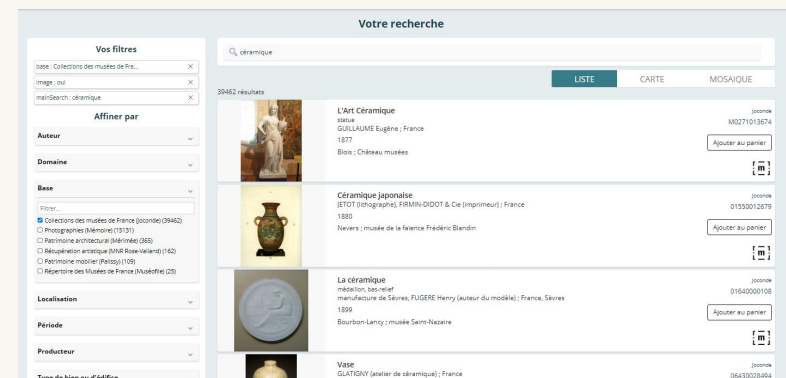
Votre recherche

Vos filtres

base : Collections des musées de Fra... ×

image : oui ×

mainSearch : céramique ×

Affiner par

Auteur

Domaine

Base

Filtrer...

☑ Collections des musées de France (Joconde) (39462)
☐ Photographies (Mémoire) (15131)
☐ Patrimoine architectural (Mérimée) (365)
☐ Récupération artistique (MNR Rose-Valland) (162)
☐ Patrimoine mobilier (Palissy) (109)
☐ Répertoire des Musées de France (Muséofile) (25)

Localisation

Période

Producteur

Type de bien ou d'édifice

céramique

39462 résultats

LISTE CARTE MOSAIQUE

L'Art Céramique
statue
GUILLAUME Eugène ; France
1877
Blois ; Château musées
Joconde
M0271013674
Ajouter au panier

Céramique japonaise
JETOT (lithographe), FIRMIN-DIDOT & Cie (imprimeur) ; France
1880
Nevers ; musée de la faïence Frédéric Blandin
Joconde
01550012679
Ajouter au panier

La céramique
médaillon, bas-relief
manufacture de Sèvres, FUGERE Henry (auteur du modèle) ; France, Sèvres
1899
Bourbon-Lancy ; musée Saint-Nazaire
Joconde
01640000108
Ajouter au panier

Vase
GLATIGNY (atelier de céramique) ; France
Joconde
06430028494